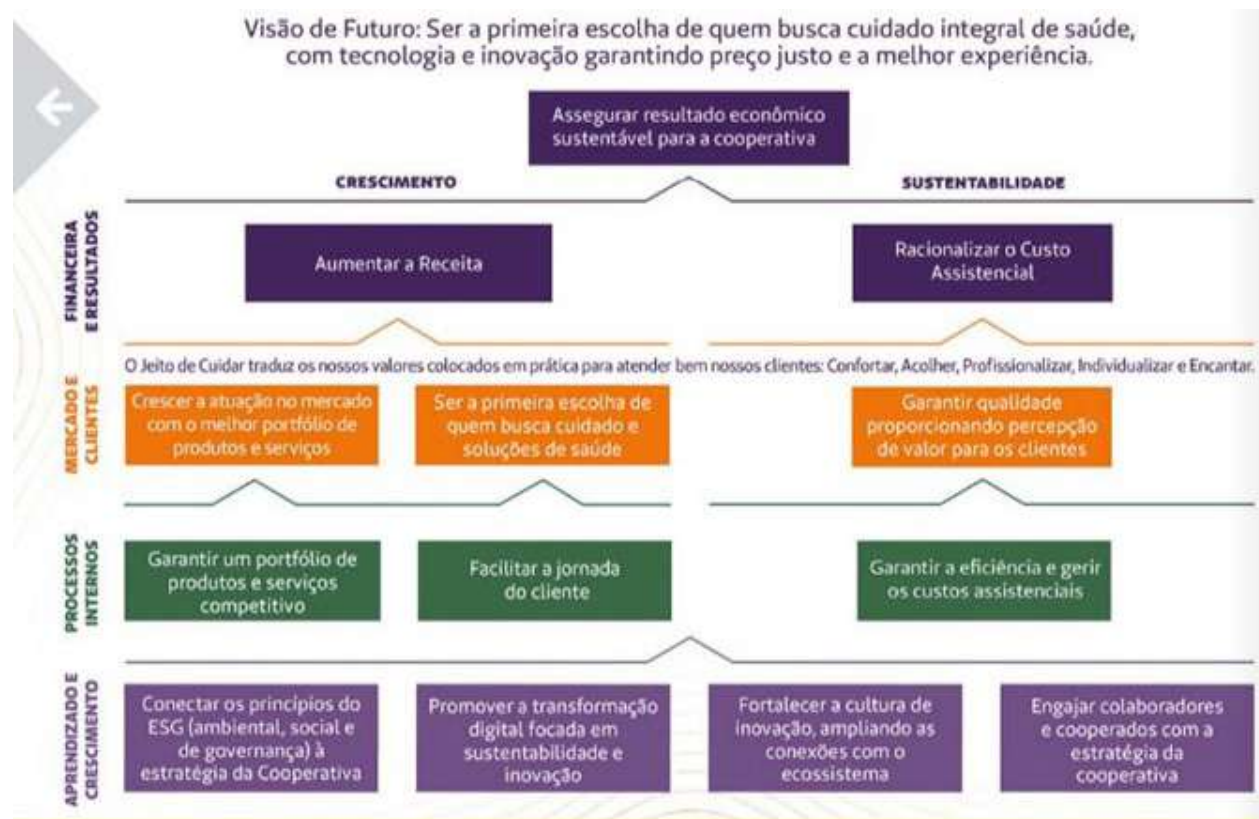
Visão de Futuro: Ser a primeira escolha de quem busca cuidado integral de saúde, com tecnologia e inovação garantindo preço justo e a melhor experiência.

Assegurar resultado econômico sustentável para a cooperativa

CRESCIMENTO

SUSTENTABILIDADE

FINANCEIRA E RESULTADOS

Aumentar a Receita

Racionalizar o Custo Assistencial

O Jeito de Cuidar traduz os nossos valores colocados em prática para atender bem nossos clientes: Confortar, Acolher, Profissionalizar, Individualizar e Encantar.

MERCADO E CLIENTES

Crescer a atuação no mercado com o melhor portfólio de produtos e serviços

Ser a primeira escolha de quem busca cuidado e soluções de saúde

Garantir qualidade proporcionando percepção de valor para os clientes

PROCESSOS INTERNOS

Garantir um portfólio de produtos e serviços competitivo

Facilitar a jornada do cliente

Garantir a eficiência e gerir os custos assistenciais

APRENDIZADO E CRESCIMENTO

Conectar os princípios do ESG (ambiental, social e de governança) à estratégia da Cooperativa

Promover a transformação digital focada em sustentabilidade e inovação

Fortalecer a cultura de inovação, ampliando as conexões com o ecossistema

Engajar colaboradores e cooperados com a estratégia da cooperativa